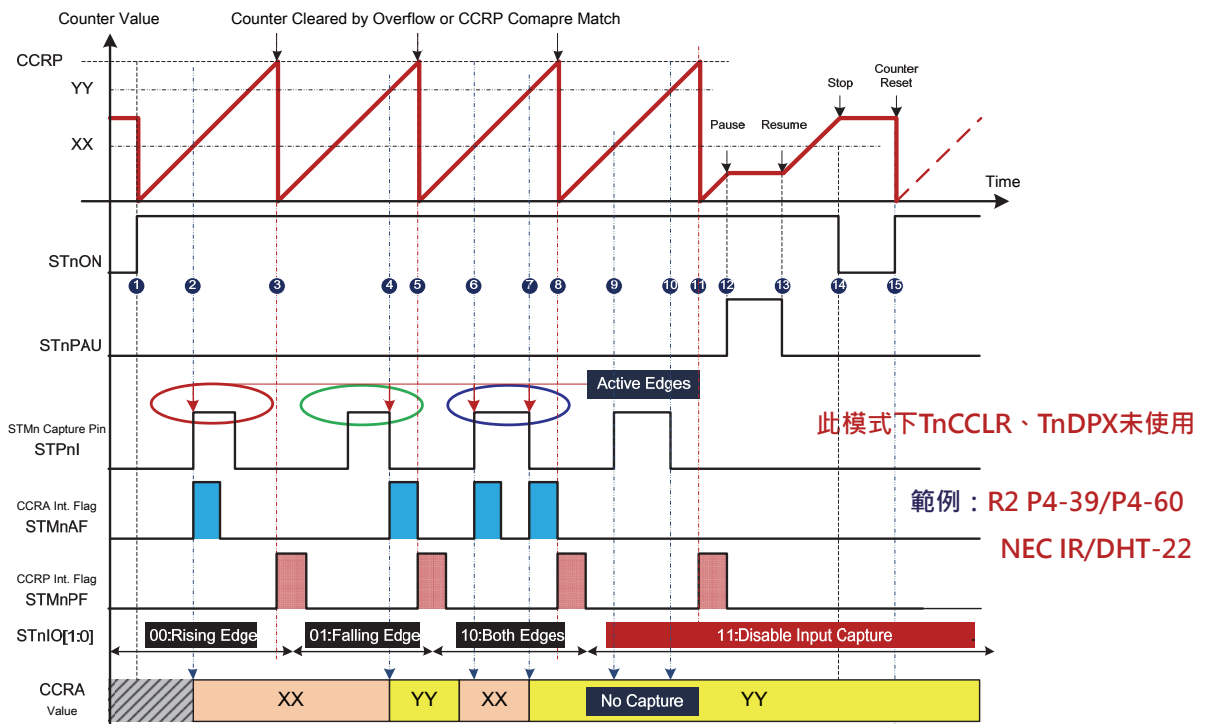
Counter Value
Counter Cleared by Overflow or CCRP Comapre Match
CCRP
YY
XX
Pause
Resume
Stop
Counter Reset
Time
STnON
1 2 3 4 5 6 7 8 9 10 11 12 13 14 15
STnPAU
Active Edges
STMn Capture Pin
STPnI
此模式下TnCCLR、TnDPX未使用
CCRA Int. Flag
STMnAF
範例：R2 P4-39/P4-60
NEC IR/DHT-22
CCRP Int. Flag
STMnPF
STnIO[1:0]
00:Rising Edge
01:Falling Edge
10:Both Edges
11:Disable Input Capture
CCRA Value
XX
YY
XX
No Capture
YY